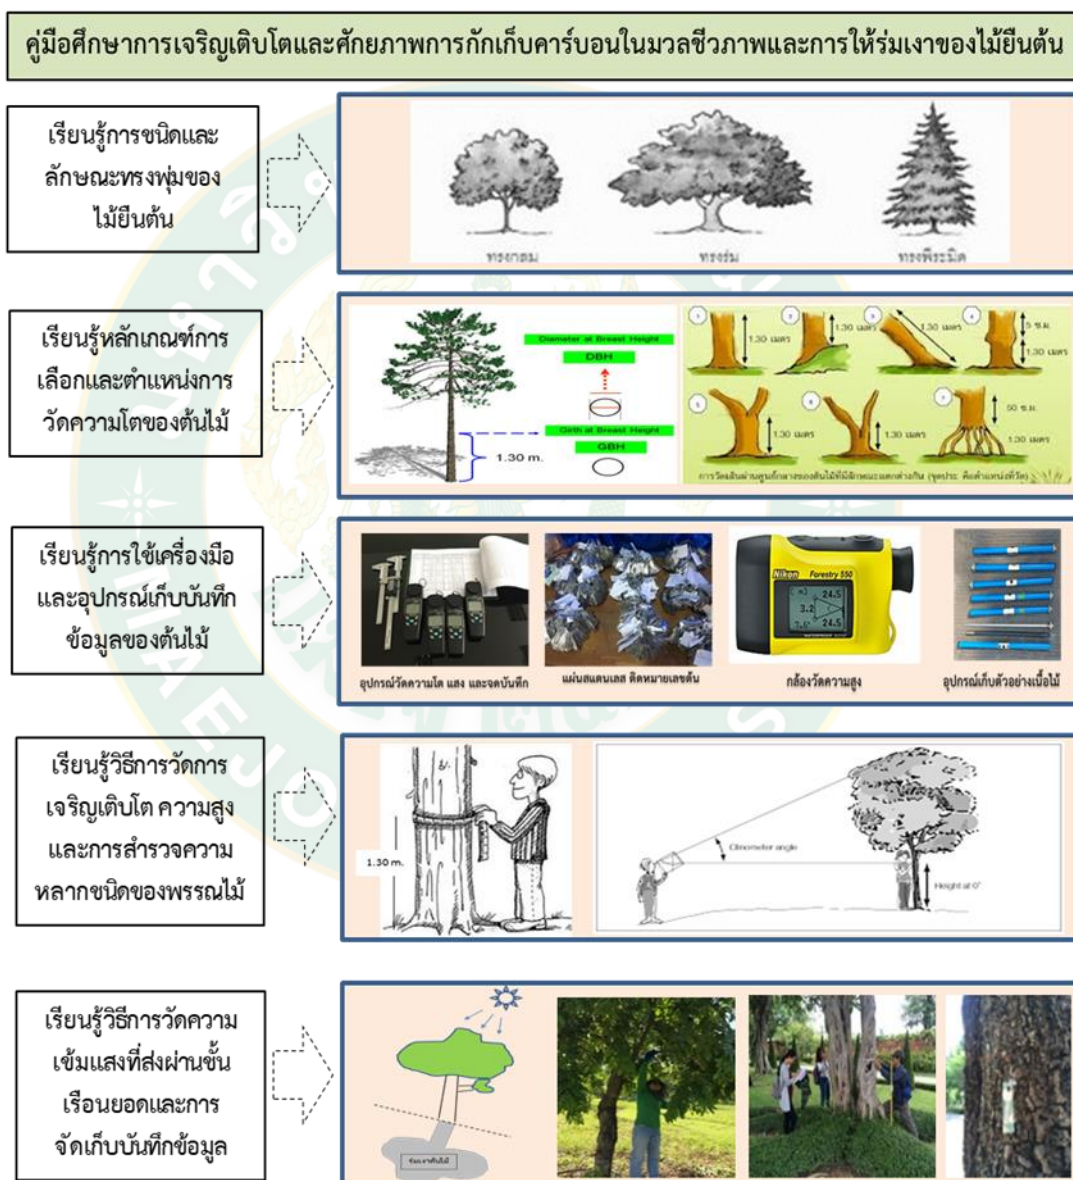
คู่มือศึกษาการเจริญเติบโตและศักยภาพการกักเก็บคาร์บอนในมวลชีวภาพและการให้ร่มเงาของไม้ยืนต้น

เรียนรู้การชนิดและลักษณะทรงพุ่มของไม้ยืนต้น

ทรงกลม

ทรงร่ม

ทรงพีระมิด

เรียนรู้หลักเกณฑ์การเลือกและตำแหน่งการวัดความโตของต้นไม้

Diameter at Breast Height

DBH

Girth at Breast Height

GBH

1.30 m.

1.30 เมตร

1.30 เมตร

1.30 เมตร

5 ซ.ม.

1.30 เมตร

1.30 เมตร

1.30 เมตร

50 ซ.ม.

1.30 เมตร

การวัดเส้นผ่านศูนย์กลางของต้นไม้ที่มีลักษณะแตกต่างกัน (จุดประ คือตำแหน่งที่วัด)

เรียนรู้การใช้เครื่องมือและอุปกรณ์เก็บบันทึกข้อมูลของต้นไม้

อุปกรณ์วัดความโต แสง และจดบันทึก

แผ่นสแตนเลส ติดหมายเลขต้น

Nikon Forestry 550

24.5

3.2

24.5

กล้องวัดความสูง

อุปกรณ์เก็บตัวอย่างเนื้อไม้

เรียนรู้วิธีการวัดการเจริญเติบโต ความสูง และการสำรวจความหลากชนิดของพรรณไม้

1.30 m.

Clinometer angle

Height at 0°

เรียนรู้วิธีการวัดความเข้มแสงที่ส่งผ่านชั้นเรือนยอดและการจัดเก็บบันทึกข้อมูล

ร่มเงาต้นไม้